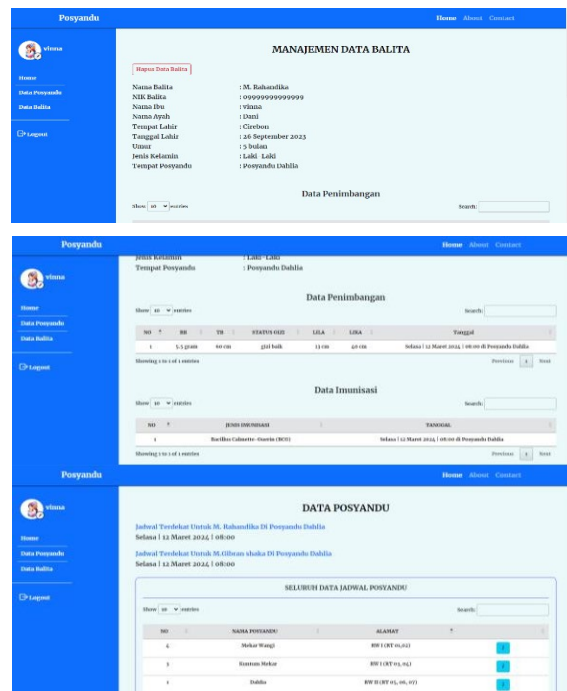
Posyandu

Home About Contact

vinna

Home
Data Posyandu
Data Balita

Logout

MANAJEMEN DATA BALITA

Hapus Data Balita

Nama Balita : M. Rahandika
NIK Balita : 099999999999999
Nama Ibu : vinna
Nama Ayah : Dani
Tempat Lahir : Cirebon
Tanggal Lahir : 26 September 2023
Umur : 5 bulan
Jenis Kelamin : Laki Laki
Tempat Posyandu : Posyandu Dahlia

Data Penimbangan

Show 10 entries

Search:

Posyandu

Home About Contact

vinna

Home
Data Posyandu
Data Balita

Logout

Jenis Kelamin : Laki Laki
Tempat Posyandu : Posyandu Dahlia

Data Penimbangan

Show 10 entries

Search:

| NO | BB | TB | STATUS GIZI | LILA | LIKA | Tanggal |
|---|---|---|---|---|---|---|
| 1 | 5.5 gram | 60 cm | gizi baik | 13 cm | 40 cm | Selasa \| 12 Maret 2024 \| 08:00 di Posyandu Dahlia |

Showing 1 to 1 of 1 entries

Previous 1 Next

Data Imunisasi

Show 10 entries

Search:

| NO | JENIS IMUNISASI | TANGGAL |
|---|---|---|
| 1 | Bacillus Calmette-Guerin (BCG) | Selasa \| 12 Maret 2024 \| 08:00 di Posyandu Dahlia |

Showing 1 to 1 of 1 entries

Previous 1 Next

Posyandu

Home About Contact

vinna

Home
Data Posyandu
Data Balita

Logout

DATA POSYANDU

Jadwal Terdekat Untuk M. Rahandika Di Posyandu Dahlia
Selasa | 12 Maret 2024 | 08:00

Jadwal Terdekat Untuk M.Gibran shaka Di Posyandu Dahlia
Selasa | 12 Maret 2024 | 08:00

SELURUH DATA JADWAL POSYANDU

Show 10 entries

Search:

| NO | NAMA POSYANDU | ALAMAT | ? |
|---|---|---|---|
| 4 | Mekar Wangi | RW I (RT 01,02) | |
| 3 | Rantum Mekar | RW I (RT 03, 05) | |
| 1 | Dahlia | RW II (RT 05, 06, 07) | |